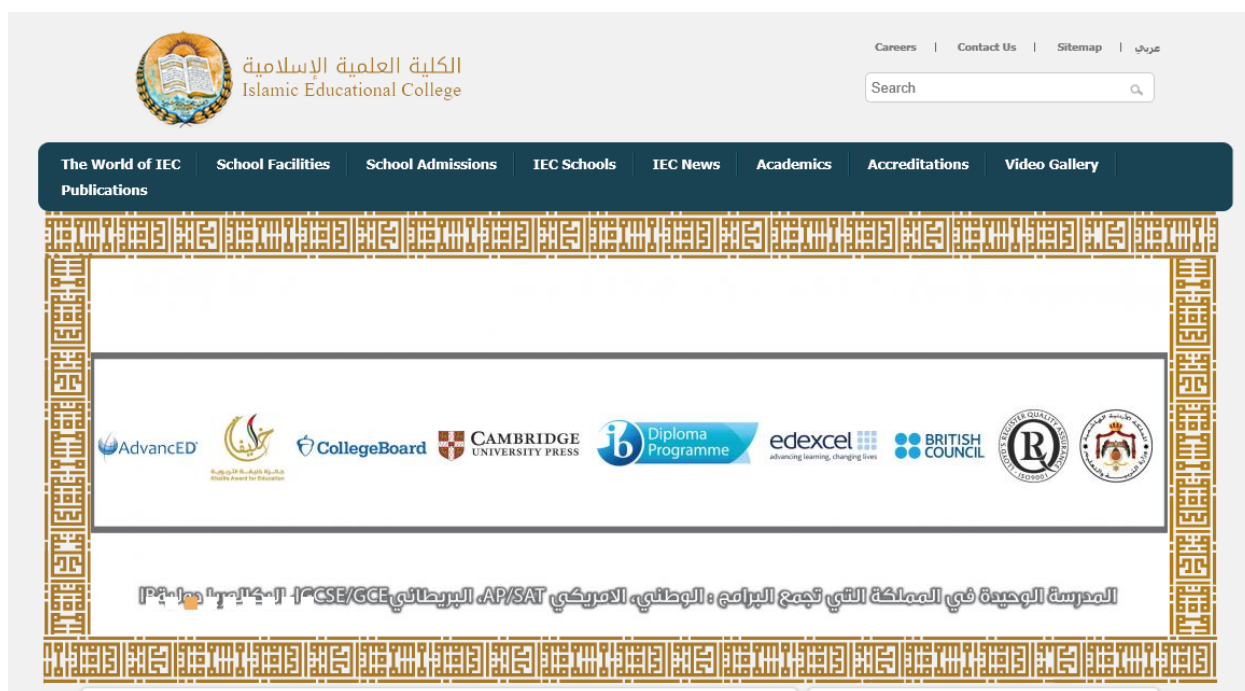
الكلية العلمية الإسلامية
Islamic Educational College

Careers | Contact Us | Sitemap | عربي

Search

The World of IEC | School Facilities | School Admissions | IEC Schools | IEC News | Academics | Accreditations | Video Gallery | Publications

AdvancED

جائزة خليفة التربوية
Khalifa Award for Education

CollegeBoard

CAMBRIDGE UNIVERSITY PRESS

ib Diploma Programme

edexcel advancing learning, changing lives

BRITISH COUNCIL

ISO 9001

المدرسة الوحيدة في المملكة التي تجمع البرامج : الوطني، الامريكي AP/SAT، البريطاني IGCSE/GCE، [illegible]